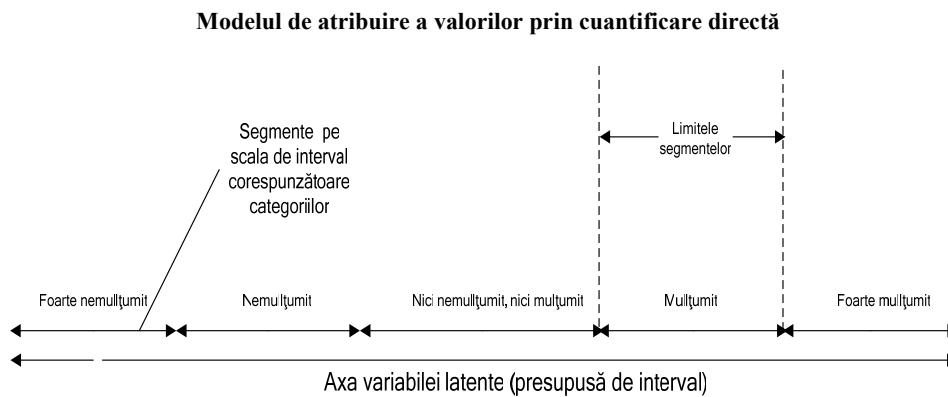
Modelul de atribuire a valorilor prin cuantificare directă

Segmente pe scala de interval corespunzătoare categoriilor

Limitele segmentelor

Foarte nemulţumit

Nemulţumit

Nici nemulţumit, nici mulţumit

Mulţumit

Foarte mulţumit

Axa variabilei latente (presupusă de interval)